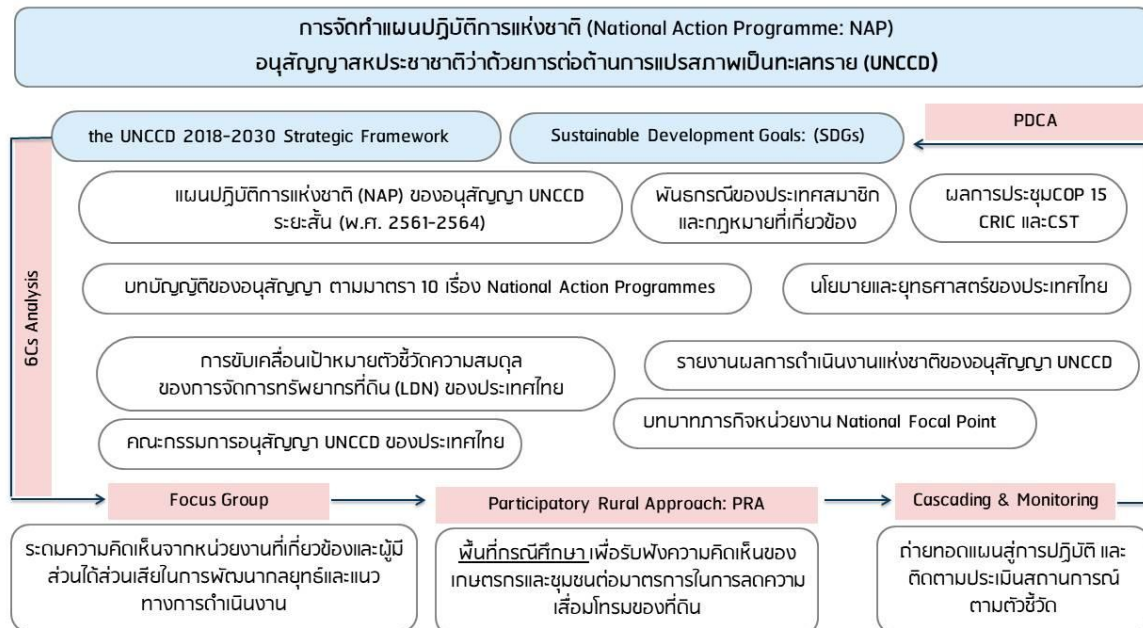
การจัดทำแผนปฏิบัติการแห่งชาติ (National Action Programme: NAP)
อนุสัญญาสหประชาชาติว่าด้วยการต่อต้านการแปรสภาพเป็นทะเลทราย (UNCCD)

the UNCCD 2018-2030 Strategic Framework

Sustainable Development Goals: (SDGs)

PDCA

แผนปฏิบัติการแห่งชาติ (NAP) ของอนุสัญญา UNCCD ระยะสั้น (พ.ศ. 2561-2564)

พันธกรณีของประเทศสมาชิก และกฎหมายที่เกี่ยวข้อง

ผลการประชุมCOP 15 CRIC และCST

6Cs Analysis

บทบัญญัติของอนุสัญญา ตามมาตรา 10 เรื่อง National Action Programmes

นโยบายและยุทธศาสตร์ของประเทศไทย

การขับเคลื่อนเป้าหมายตัวชี้วัดความสมดุล ของการจัดการทรัพยากรที่ดิน (LDN) ของประเทศไทย

รายงานผลการดำเนินงานแห่งชาติของอนุสัญญา UNCCD

บทบาทภารกิจหน่วยงาน National Focal Point

คณะกรรมการอนุสัญญา UNCCD ของประเทศไทย

Focus Group

Participatory Rural Approach: PRA

Cascading & Monitoring

ระดมความคิดเห็นจากหน่วยงานที่เกี่ยวข้องและผู้มีส่วนได้ส่วนเสียในการพัฒนากลยุทธ์และแนวทางการดำเนินงาน

พื้นที่กรณีศึกษา เพื่อรับฟังความคิดเห็นของเกษตรกรและชุมชนต่อมาตรการในการลดความเสื่อมโทรมของที่ดิน

ถ่ายทอดแผนสู่การปฏิบัติ และติดตามประเมินสถานการณ์ตามตัวชี้วัด